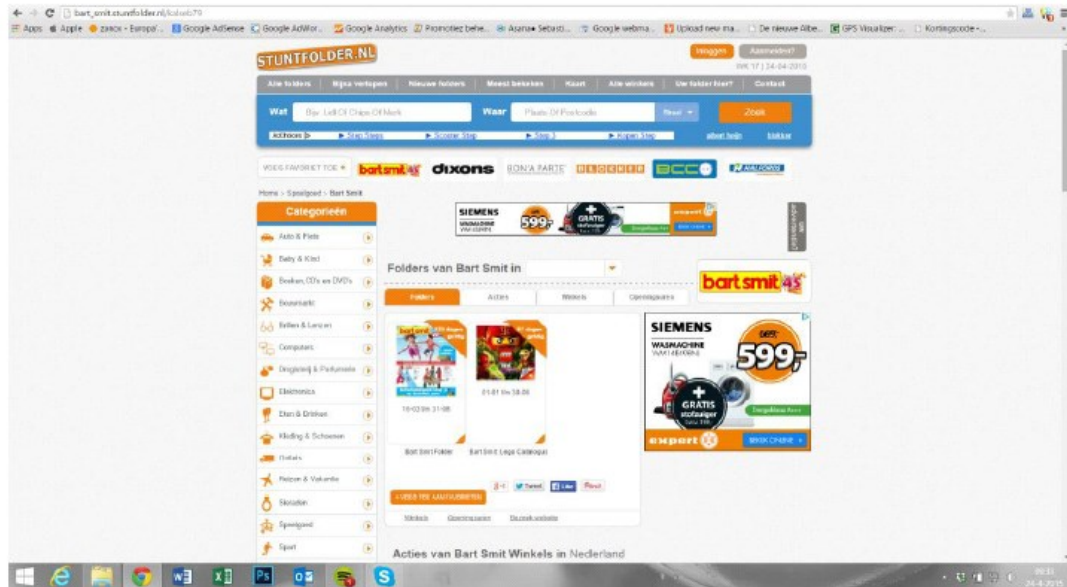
bart_smit.stuntfolder.nl/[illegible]

Apps Apple zanox - Europa' Google AdSense Google AdWor... Google Analytics Promotiez behe... Asana Sebasti... Google webma... Upload new ma... De nieuwe Albe... GPS Visualizer... Kortingscode -...

STUNTFOLDER.NL

Inloggen Aanmelden?

WK 17 | 24-04-2015

Alle folders Rijke verlopen Nieuwe folders Meest bekeken Kaart Alle winkels Uw folder hier? Contact

Wat Bijv. Lidl Of Chips Of Merk Waar Plaats Of Postcode Zoek

Siemens Wasmachine 599,- Gratis stofzuiger

Folders van Bart Smit in

bart smit

Categorieën

Auto & Fiets

Baby & Kind

Boeken, CDs en DVDs

Bouwmarkt

Brillen & Lenzen

Computers

Drogisterij & Parfumerie

Elektronica

Eten & Drinken

Kleding & Schoenen

Outlets

Reizen & Vakantie

Sieraden

Speelgoed

Sport

Folders Acties Winkels Openingstijden

10-03 t/m 31-05

01-01 t/m 30-06

Bart Smit Folder

Bart Smit Lego Catalogus

SIEMENS WASMACHINE 599,- GRATIS stofzuiger expert BEKIJK ONLINE

Tweet Like Pin it

Winkels Openingstijden Bezoek website

Acties van Bart Smit Winkels in Nederland

Home > Speelgoed > Bart Smit

dixons BON'A PARTE BCC